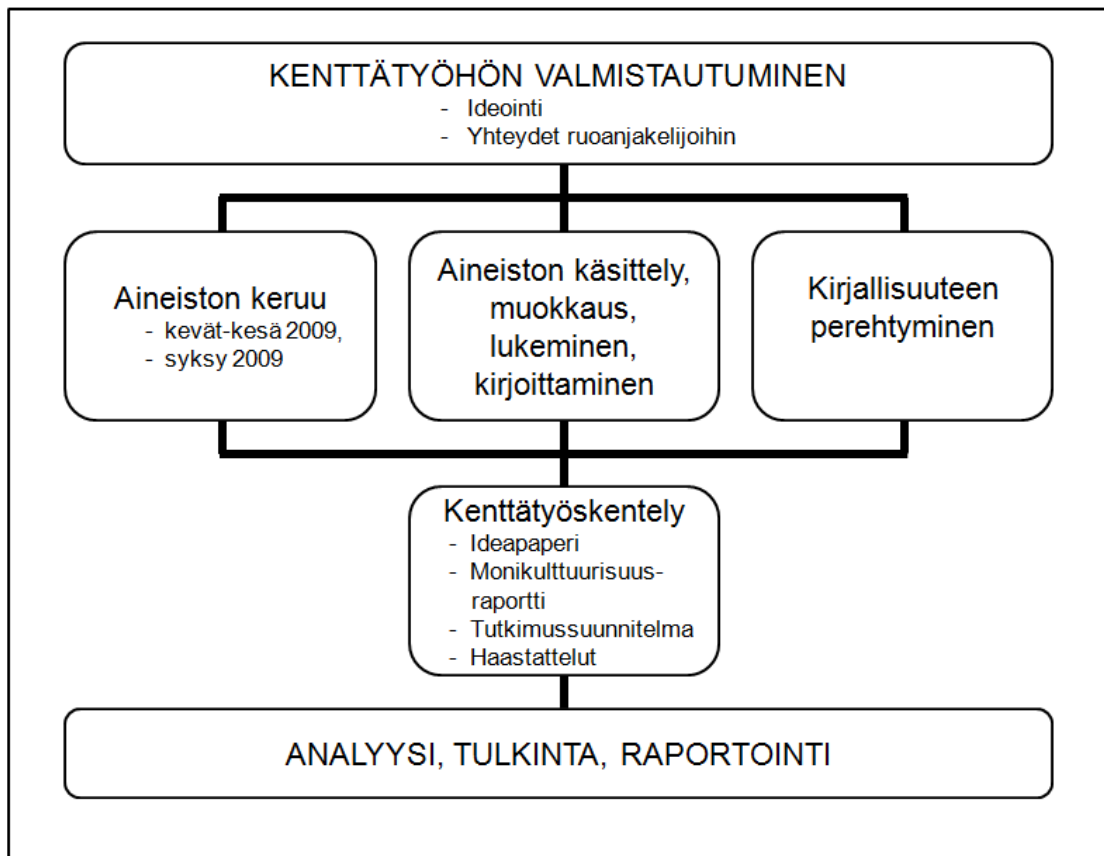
KENTTÄTYÖHÖN VALMISTAUTUMINEN
- Ideointi
- Yhteydet ruoanjakelijoihin

Aineiston keruu
- kevät-kesä 2009,
- syksy 2009

Aineiston käsittely, muokkaus, lukeminen, kirjoittaminen

Kirjallisuuteen perehtyminen

Kenttätyöskentely
- Ideapaperi
- Monikulttuurisuusraportti
- Tutkimussuunnitelma
- Haastattelut

ANALYYSI, TULKINTA, RAPORTOINTI